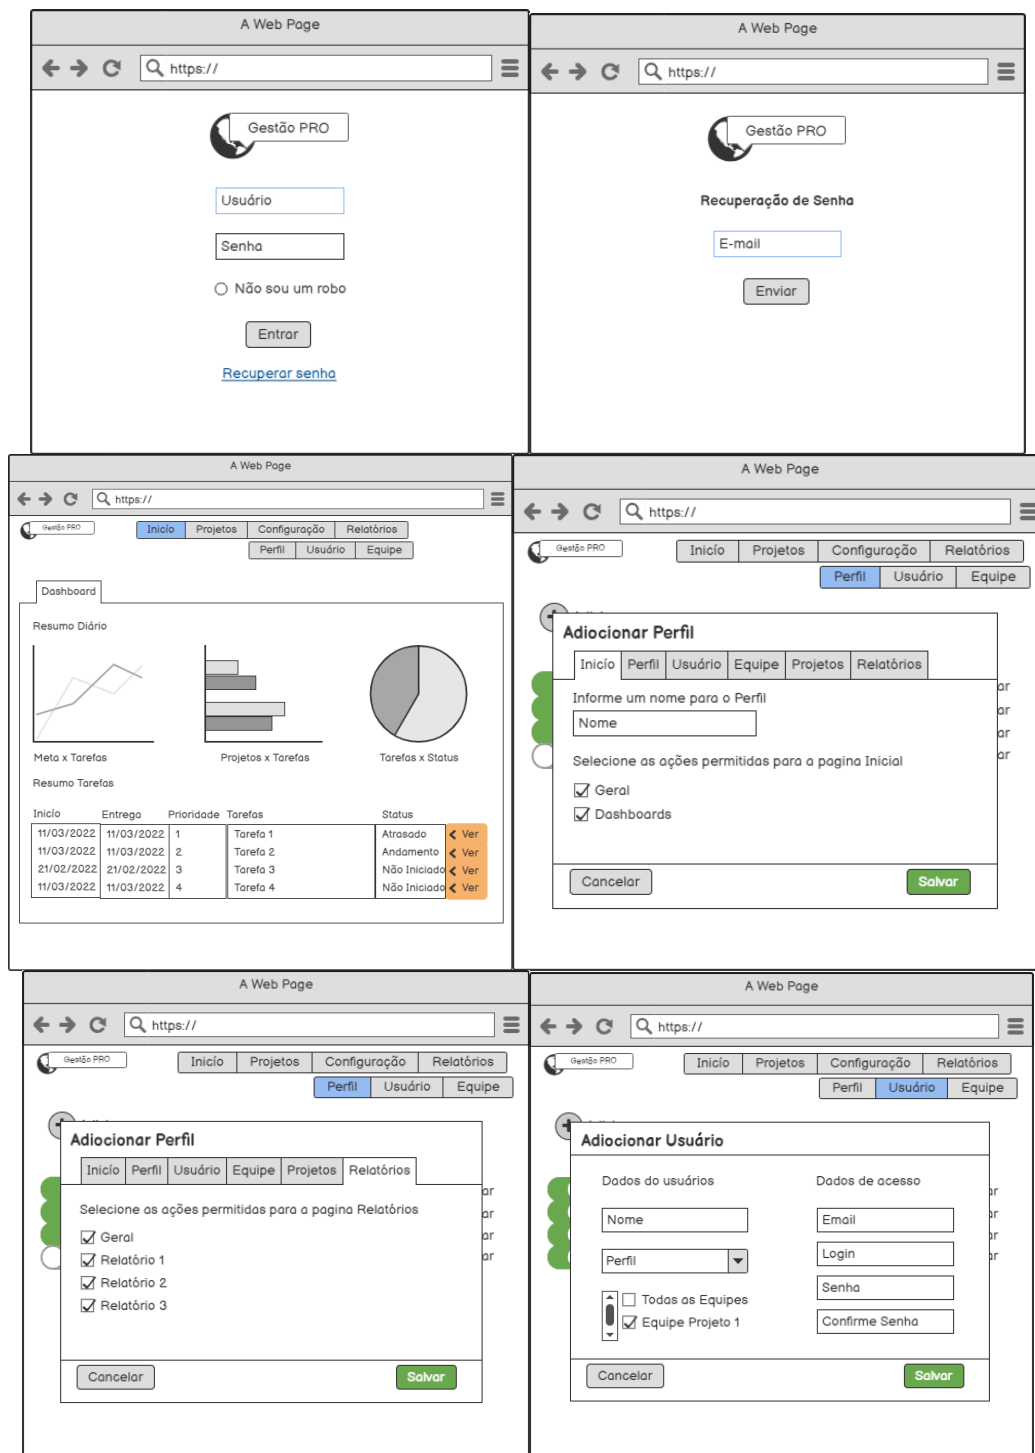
A Web Page

https://

Gestão PRO

Usuário

Senha

Não sou um robo

Entrar

Recuperar senha

A Web Page

https://

Gestão PRO

Recuperação de Senha

E-mail

Enviar

A Web Page

https://

Gestão PRO

Início | Projetos | Configuração | Relatórios

Perfil | Usuário | Equipe

Dashboard

Resumo Diário

Meta x Tarefas

Projetos x Tarefas

Tarefas x Status

Resumo Tarefas

| Início | Entrega | Prioridade | Tarefas | Status | |
|---|---|---|---|---|---|
| 11/03/2022 | 11/03/2022 | 1 | Tarefa 1 | Atrasado | Ver |
| 11/03/2022 | 11/03/2022 | 2 | Tarefa 2 | Andamento | Ver |
| 21/02/2022 | 21/02/2022 | 3 | Tarefa 3 | Não Iniciado | Ver |
| 11/03/2022 | 11/03/2022 | 4 | Tarefa 4 | Não Iniciado | Ver |

A Web Page

https://

Gestão PRO

Início | Projetos | Configuração | Relatórios

Perfil | Usuário | Equipe

Adiocionar Perfil

Início | Perfil | Usuário | Equipe | Projetos | Relatórios

Informe um nome para o Perfil

Nome

Selecione as ações permitidas para a pagina Inicial

Geral

Dashboards

Cancelar

Salvar

A Web Page

https://

Gestão PRO

Início | Projetos | Configuração | Relatórios

Perfil | Usuário | Equipe

Adiocionar Perfil

Início | Perfil | Usuário | Equipe | Projetos | Relatórios

Selecione as ações permitidas para a pagina Relatórios

Geral

Relatório 1

Relatório 2

Relatório 3

Cancelar

Salvar

A Web Page

https://

Gestão PRO

Início | Projetos | Configuração | Relatórios

Perfil | Usuário | Equipe

Adiocionar Usuário

Dados do usuários

Dados de acesso

Nome

Email

Login

Perfil

Senha

Todas as Equipes

Equipe Projeto 1

Confirme Senha

Cancelar

Salvar